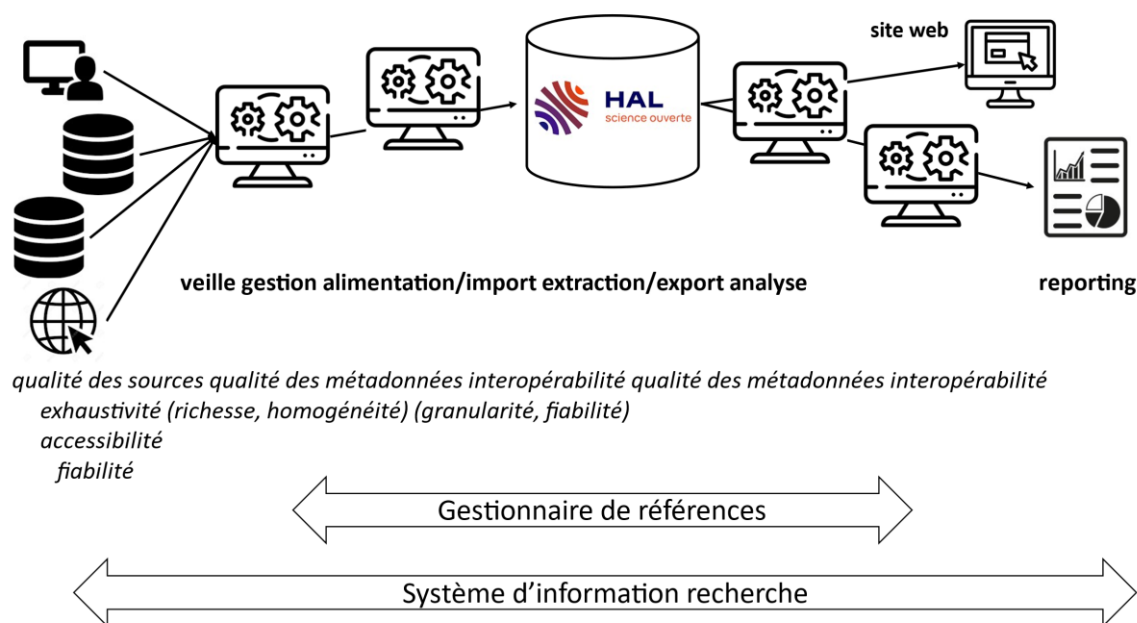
site web

HAL
science ouverte

veille gestion alimentation/import extraction/export analyse

reporting

qualité des sources qualité des métadonnées interopérabilité qualité des métadonnées interopérabilité
exhaustivité (richesse, homogénéité) (granularité, fiabilité)
accessibilité
fiabilité

Gestionnaire de références

Système d'information recherche